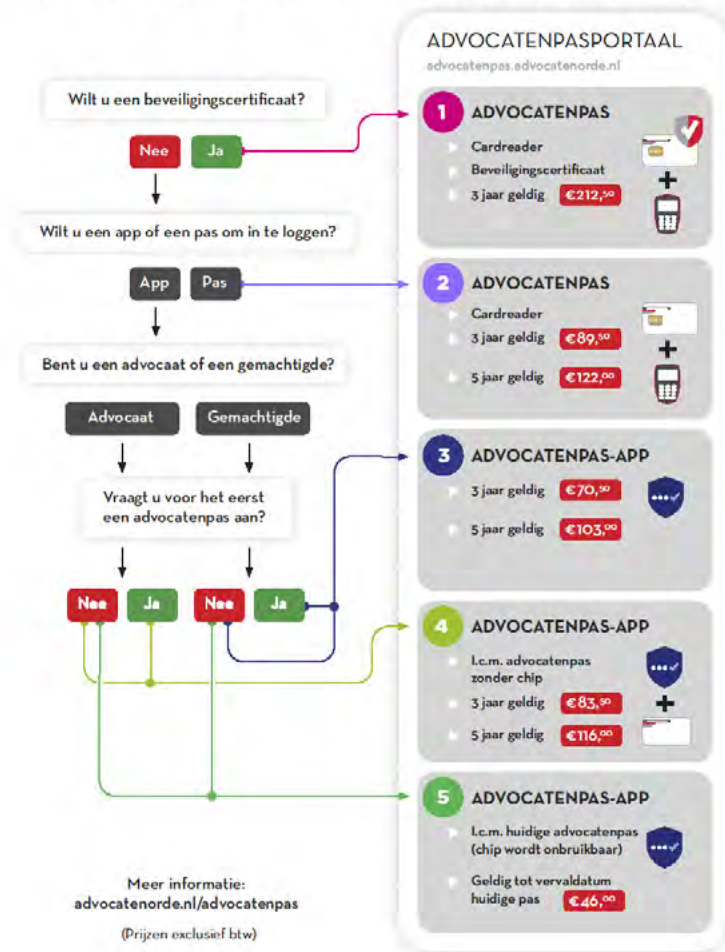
Wilt u een beveiligingscertificaat?

Nee Ja

Wilt u een app of een pas om in te loggen?

App Pas

Bent u een advocaat of een gemachtigde?

Advocaat Gemachtigde

Vraagt u voor het eerst een advocatenpas aan?

Nee Ja Nee Ja

Meer informatie: advocatenorde.nl/advocatenpas

(Prijzen exclusief btw)

ADVOCATENPASPORTAAL
advocatenpas.advocatenorde.nl

1 ADVOCATENPAS
Cardreader
Beveiligingscertificaat
3 jaar geldig €212,50

2 ADVOCATENPAS
Cardreader
3 jaar geldig €89,50
5 jaar geldig €122,00

3 ADVOCATENPAS-APP
3 jaar geldig €70,50
5 jaar geldig €103,00

4 ADVOCATENPAS-APP
I.c.m. advocatenpas zonder chip
3 jaar geldig €83,50
5 jaar geldig €116,00

5 ADVOCATENPAS-APP
I.c.m. huidige advocatenpas (chip wordt onbruikbaar)
Geldig tot vervaldatum huidige pas €46,00